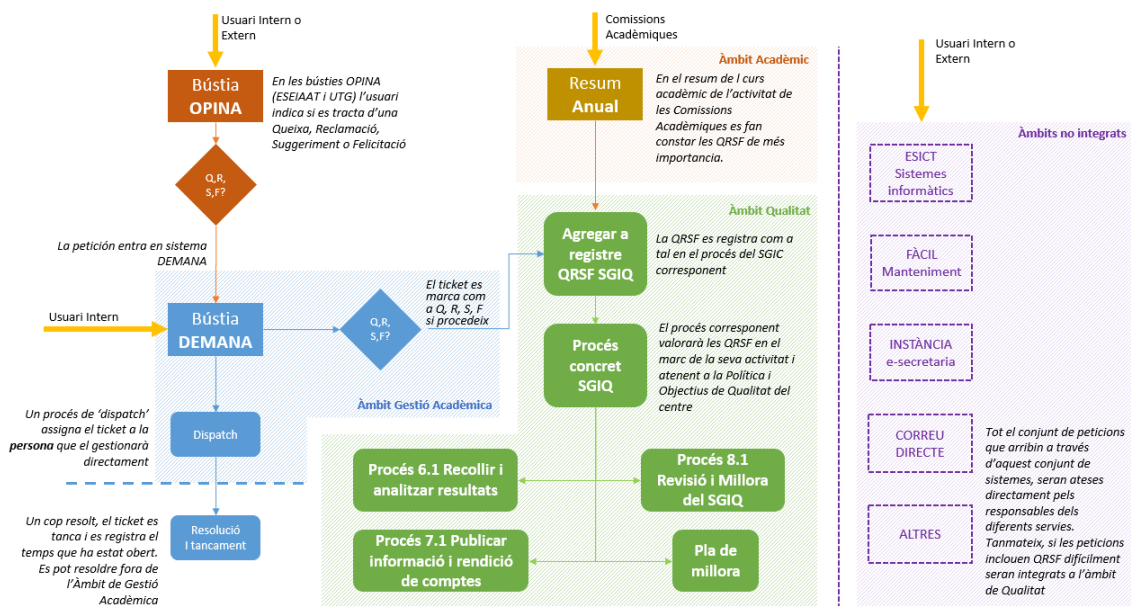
Usuari Intern o Extern

Bústia OPINA

En les bústies OPINA (ESEIAAT i UTG) l'usuari indica si es tracta d'una Queixa, Reclamació, Suggeriment o Felicitació

Q, R, S, F?

La petición entra en sistema DEMANA

Usuari Intern

Bústia DEMANA

Q, R, S, F?

El ticket es marca com a Q, R, S, F si procedeix

Àmbit Gestió Acadèmica

Un procés de 'dispatch' assigna el ticket a la **persona** que el gestionarà directament

Dispatch

Un cop resolt, el ticket es tanca i es registra el temps que ha estat obert. Es pot resoldre fora de l'Àmbit de Gestió Acadèmica

Resolució I tancament

Comissions Acadèmiques

Àmbit Acadèmic

Resum Anual

En el resum de l curs acadèmic de l'activitat de les Comissions Acadèmiques es fan constar les QRSF de més importancia.

Àmbit Qualitat

Agregar a registre QRSF SGIQ

La QRSF es registra com a tal en el procés del SGIC corresponent

Procés concret SGIQ

El procés corresponent valorarà les QRSF en el marc de la seva activitat i atenent a la Política i Objectius de Qualitat del centre

Procés 6.1 Recollir i analitzar resultats

Procés 8.1 Revisió i Millora del SGIQ

Procés 7.1 Publicar informació i rendició de comptes

Pla de millora

Usuari Intern o Extern

Àmbits no integrats

ESICT Sistemes informàtics

FÀCIL Manteniment

INSTÀNCIA e-secretaria

CORREU DIRECTE

ALTRES

Tot el conjunt de peticions que arribin a través d'aquest conjunt de sistemes, seran ateses directament pels responsables dels diferents servies. Tanmateix, si les peticions inclouen QRSF difícilment seran integrats a l'àmbit de Qualitat